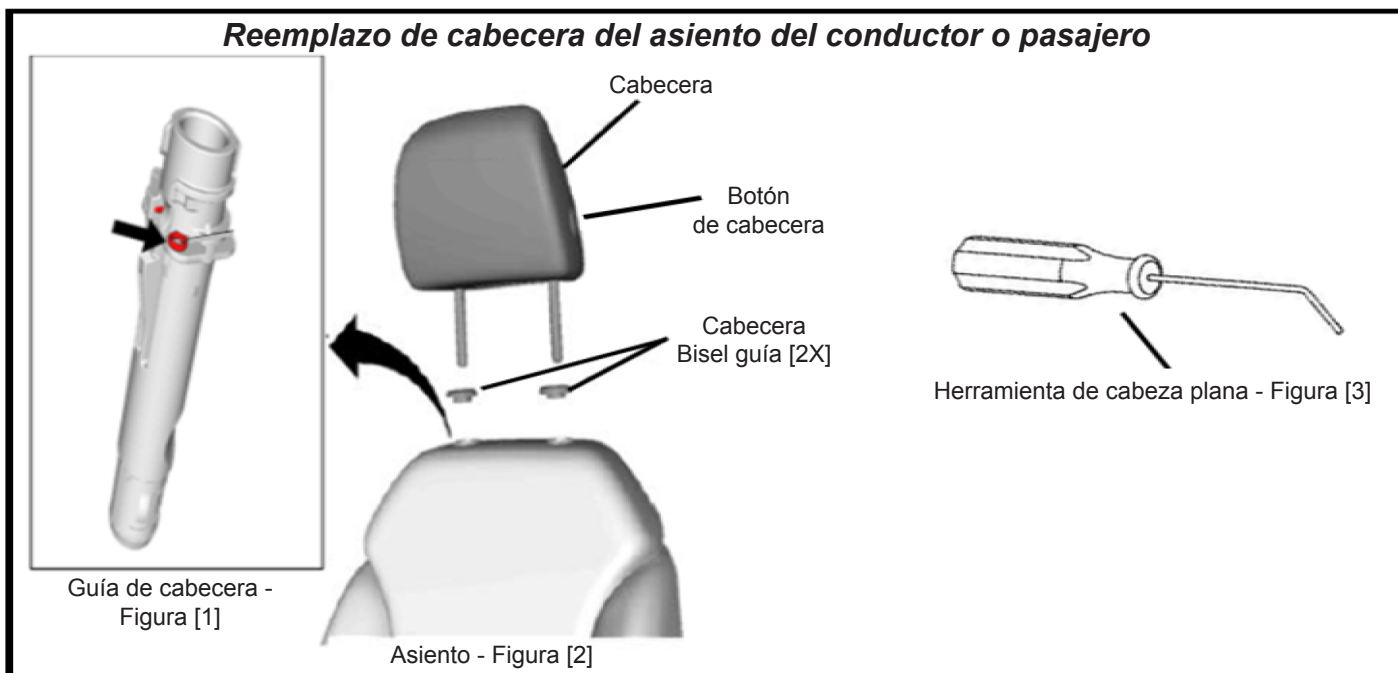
Reemplazo de cabecera del asiento del conductor o pasajero

Cabecera

Botón de cabecera

Cabecera Bisel guía [2X]

Herramienta de cabeza plana - Figura [3]

Guía de cabecera - Figura [1]

Asiento - Figura [2]